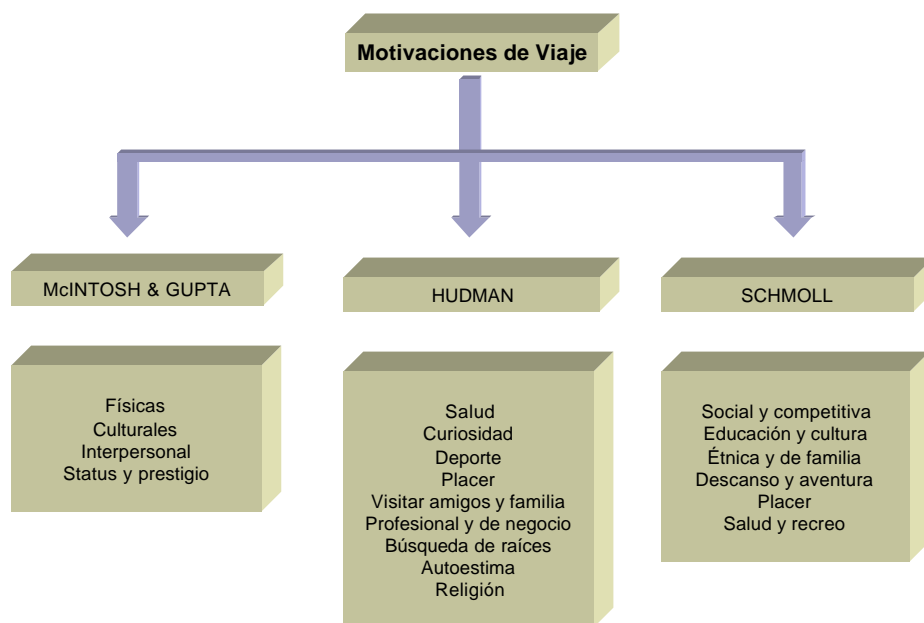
Motivaciones de Viaje

McINTOSH & GUPTA

Físicas
Culturales
Interpersonal
Status y prestigio

HUDMAN

Salud
Curiosidad
Deporte
Placer
Visitar amigos y familia
Profesional y de negocio
Búsqueda de raíces
Autoestima
Religión

SCHMOLL

Social y competitiva
Educación y cultura
Étnica y de familia
Descanso y aventura
Placer
Salud y recreo